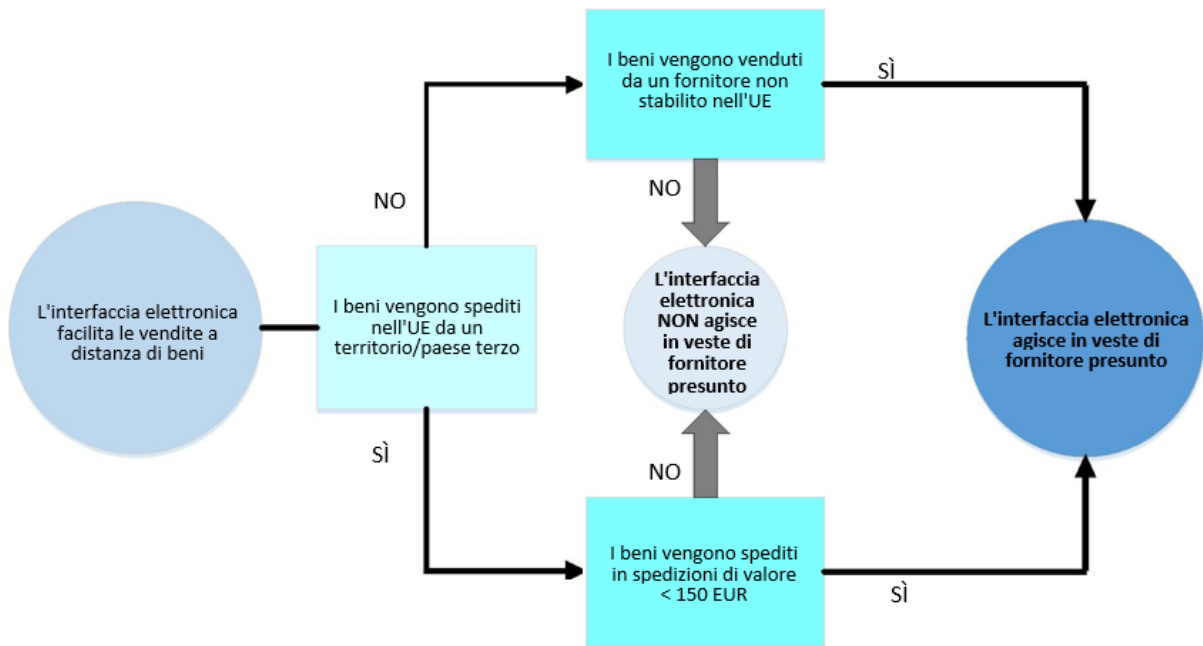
L'interfaccia elettronica facilita le vendite a distanza di beni

I beni vengono spediti nell'UE da un territorio/paese terzo

NO

I beni vengono venduti da un fornitore non stabilito nell'UE

SÌ

NO

L'interfaccia elettronica NON agisce in veste di fornitore presunto

NO

SÌ

I beni vengono spediti in spedizioni di valore < 150 EUR

SÌ

L'interfaccia elettronica agisce in veste di fornitore presunto